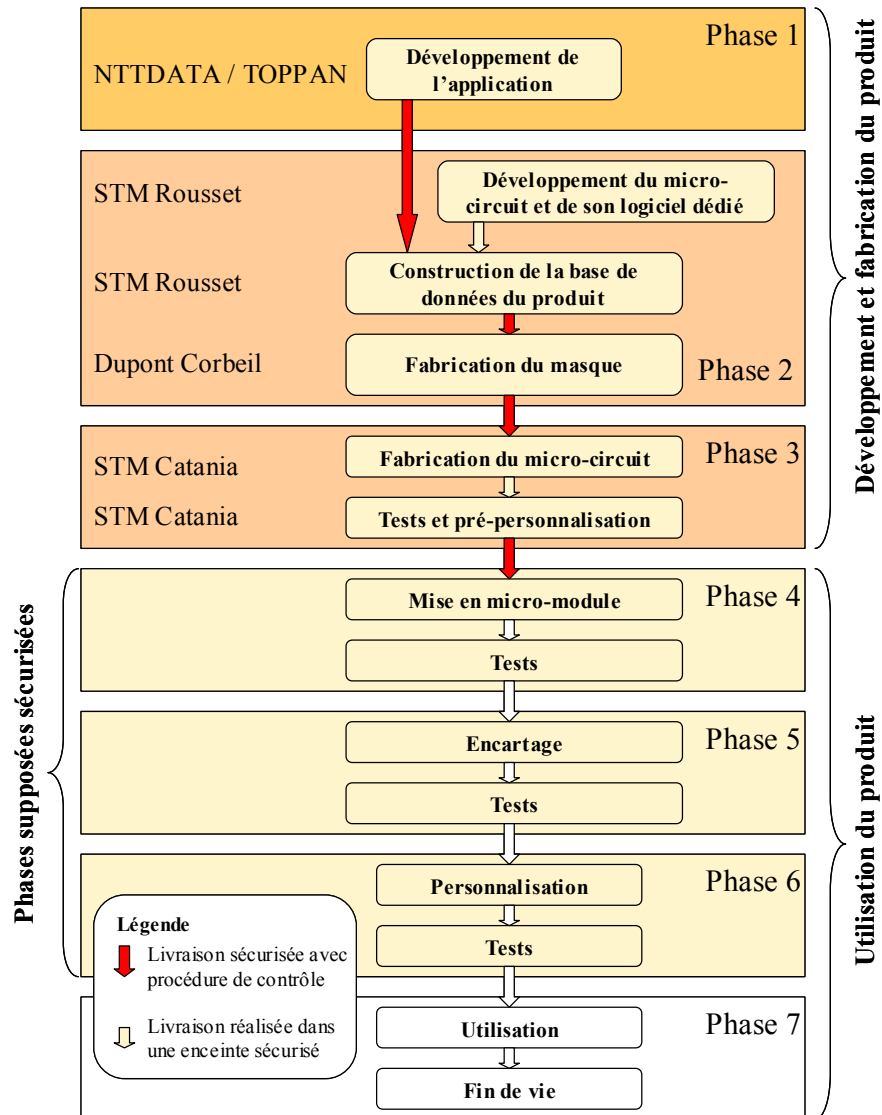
Phase 1

NTTDATA / TOPPAN

Développement de l'application

STM Rousset

Développement du micro-circuit et de son logiciel dédié

STM Rousset

Construction de la base de données du produit

Dupont Corbeil

Fabrication du masque

Phase 2

STM Catania

Fabrication du micro-circuit

Phase 3

STM Catania

Tests et pré-personnalisation

Mise en micro-module

Phase 4

Tests

Encartage

Phase 5

Tests

Personnalisation

Phase 6

Tests

Légende

Livraison sécurisée avec procédure de contrôle

Livraison réalisée dans une enceinte sécurisé

Utilisation

Phase 7

Fin de vie

Développement et fabrication du produit

Phases supposées sécurisées

Utilisation du produit